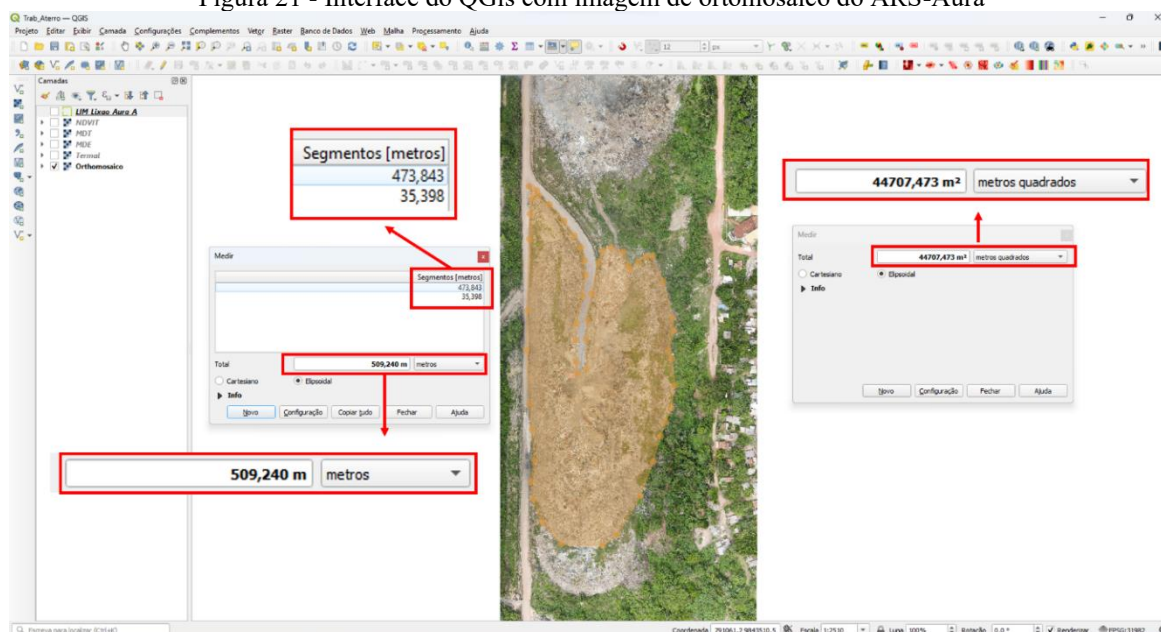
Figura 21 - Interface do QGIs com imagem de ortomosaico do ARS-Aura

Trab_Aterro — QGIS

Projeto Editar Exibir Camada Configurações Complementos Vetor Raster Banco de Dados Web Malha Processamento Ajuda

Camadas

LIM Lixao Aura A
NDVIT
MDT
MDE
Termal
Orthomosaico

Segmentos [metros]
473,843
35,398

Medir
Segmentos [metros]
473,843
35,398

Total 509,240 m metros
Cartesiano Elipsoidal
Info
Novo Configuração Copiar tudo Fechar Ajuda

509,240 m metros

44707,473 m² metros quadrados

Medir
Total 44707,473 m² metros quadrados
Cartesiano Elipsoidal
Info
Novo Configuração Fechar Ajuda

Escreva para localizar (Ctrl+K)

Coordenada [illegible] Escala 1:2530 Lupa 100% Rotação 0,0 ° Renderizar EPSG:31982